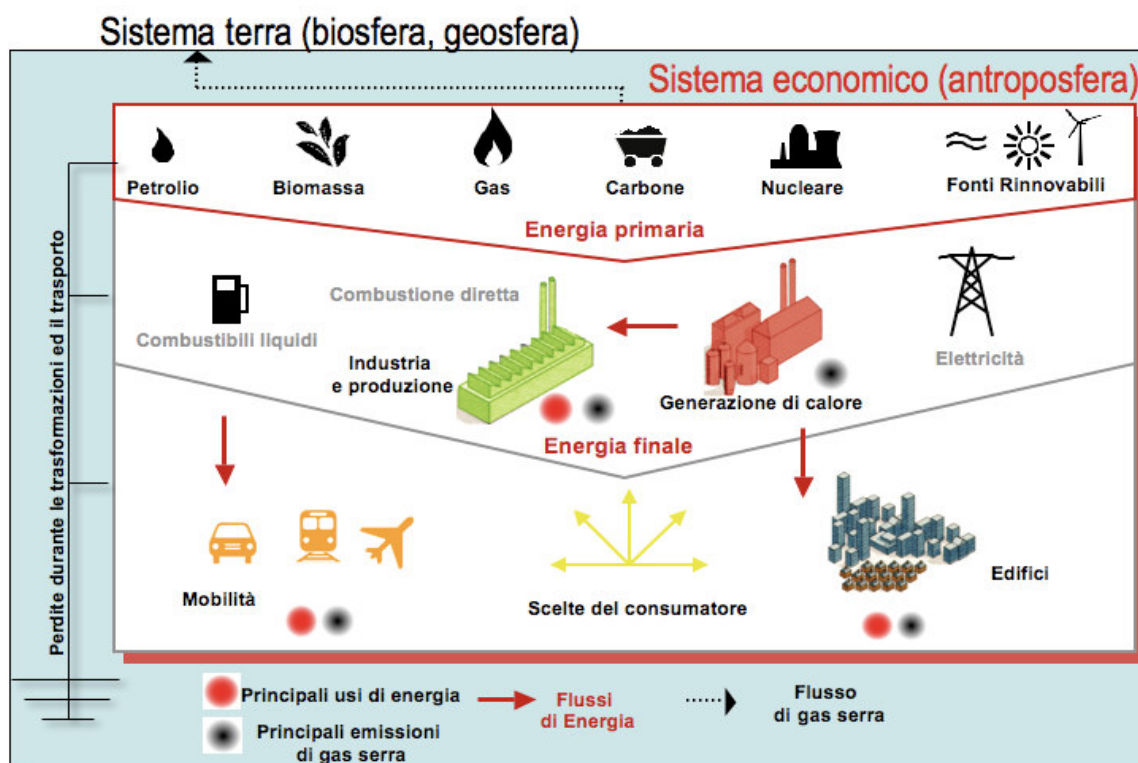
Sistema terra (biosfera, geosfera)

Sistema economico (antroposfera)

Petrolio
Biomassa
Gas
Carbone
Nucleare
Fonti Rinnovabili

Energia primaria

Perdite durante le trasformazioni ed il trasporto

Combustibili liquidi
Combustione diretta
Industria e produzione
Generazione di calore
Elettricità

Energia finale

Mobilità
Scelte del consumatore
Edifici

Principali usi di energia
Principali emissioni di gas serra
Flussi di Energia
Flusso di gas serra